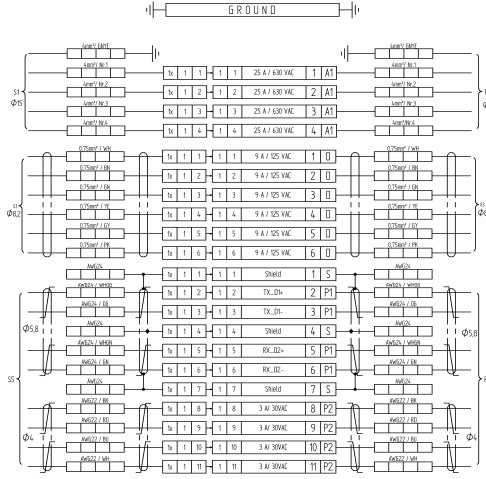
GROUND

4mm² GN/YE

4mm² Nr.1

4mm² Nr.2

4mm² Nr.3

4mm² Nr.4

S1
$\Phi$15

| 1x | 1 | 1 | 1 | 1 | 25 A / 630 VAC | 1 | A1 |
|---|---|---|---|---|---|---|---|
| 1x | 1 | 2 | 1 | 2 | 25 A / 630 VAC | 2 | A1 |
| 1x | 1 | 3 | 1 | 3 | 25 A / 630 VAC | 3 | A1 |
| 1x | 1 | 4 | 1 | 4 | 25 A / 630 VAC | 4 | A1 |

4mm² GN/YE

4mm² Nr.1

4mm² Nr.2

4mm² Nr.3

4mm² Nr.4

0.75mm² / WH

0.75mm² / BK

0.75mm² / GN

0.75mm² / YE

0.75mm² / GY

0.75mm² / PK

$\Phi$8,2

| 1x | 1 | 1 | 1 | 1 | 9 A / 125 VAC | 1 | O |
|---|---|---|---|---|---|---|---|
| 1x | 1 | 2 | 1 | 2 | 9 A / 125 VAC | 2 | O |
| 1x | 1 | 3 | 1 | 3 | 9 A / 125 VAC | 3 | O |
| 1x | 1 | 4 | 1 | 4 | 9 A / 125 VAC | 4 | O |
| 1x | 1 | 5 | 1 | 5 | 9 A / 125 VAC | 5 | O |
| 1x | 1 | 6 | 1 | 6 | 9 A / 125 VAC | 6 | O |

0.75mm² / WH

0.75mm² / BK

0.75mm² / GN

0.75mm² / YE

0.75mm² / GY

0.75mm² / PK

AWG24

AWG24 / WHOG

AWG24 / OG

AWG24

AWG24 / WHGN

AWG24 / GN

AWG24

AWG22 / BK

AWG22 / RD

AWG22 / BU

AWG22 / WH

S5

$\Phi$5,8

$\Phi$4

| 1x | 1 | 1 | 1 | 1 | Shield | 1 | S |
|---|---|---|---|---|---|---|---|
| 1x | 1 | 2 | 1 | 2 | TX_D1+ | 2 | P1 |
| 1x | 1 | 3 | 1 | 3 | TX_D1- | 3 | P1 |
| 1x | 1 | 4 | 1 | 4 | Shield | 4 | S |
| 1x | 1 | 5 | 1 | 5 | RX_D2+ | 5 | P1 |
| 1x | 1 | 6 | 1 | 6 | RX_D2- | 6 | P1 |
| 1x | 1 | 7 | 1 | 7 | Shield | 7 | S |
| 1x | 1 | 8 | 1 | 8 | 3 A/ 30VAC | 8 | P2 |
| 1x | 1 | 9 | 1 | 9 | 3 A/ 30VAC | 9 | P2 |
| 1x | 1 | 10 | 1 | 10 | 3 A/ 30VAC | 10 | P2 |
| 1x | 1 | 11 | 1 | 11 | 3 A/ 30VAC | 11 | P2 |

AWG24

AWG24 / WHOG

AWG24 / OG

AWG24

AWG24 / WHGN

AWG24 / GN

AWG24

AWG22 / BK

AWG22 / RD

AWG22 / BU

AWG22 / WH

$\Phi$5,8

$\Phi$4